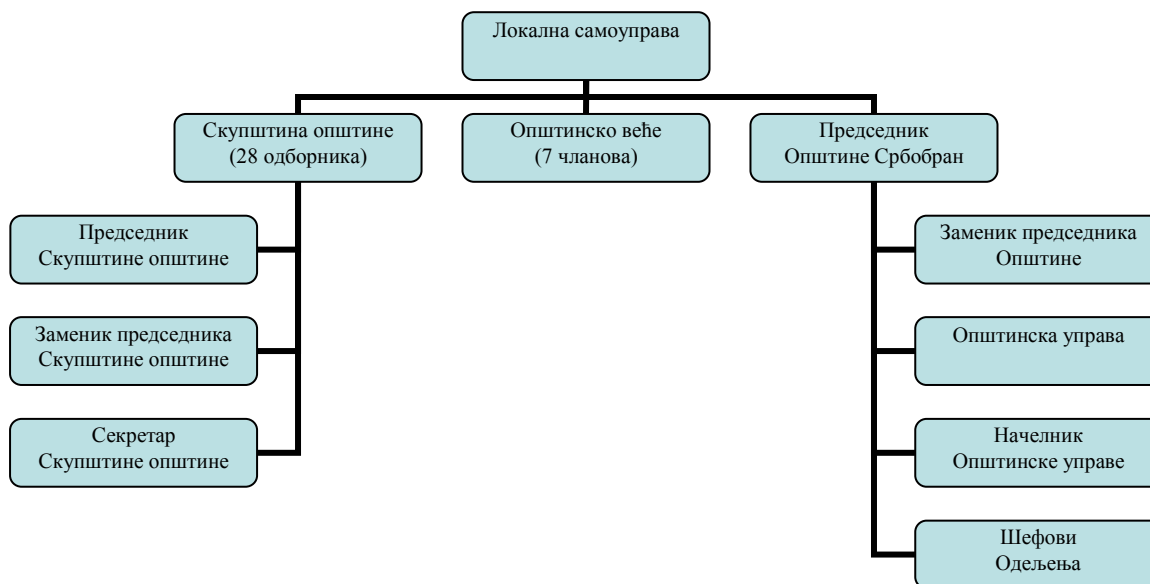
Локална самоуправа

Скупштина општине
(28 одборника)

Општинско веће
(7 чланова)

Председник
Општине Србобран

Председник
Скупштине општине

Заменик председника
Скупштине општине

Секретар
Скупштине општине

Заменик председника
Општине

Општинска управа

Начелник
Општинске управе

Шефови
Одељења